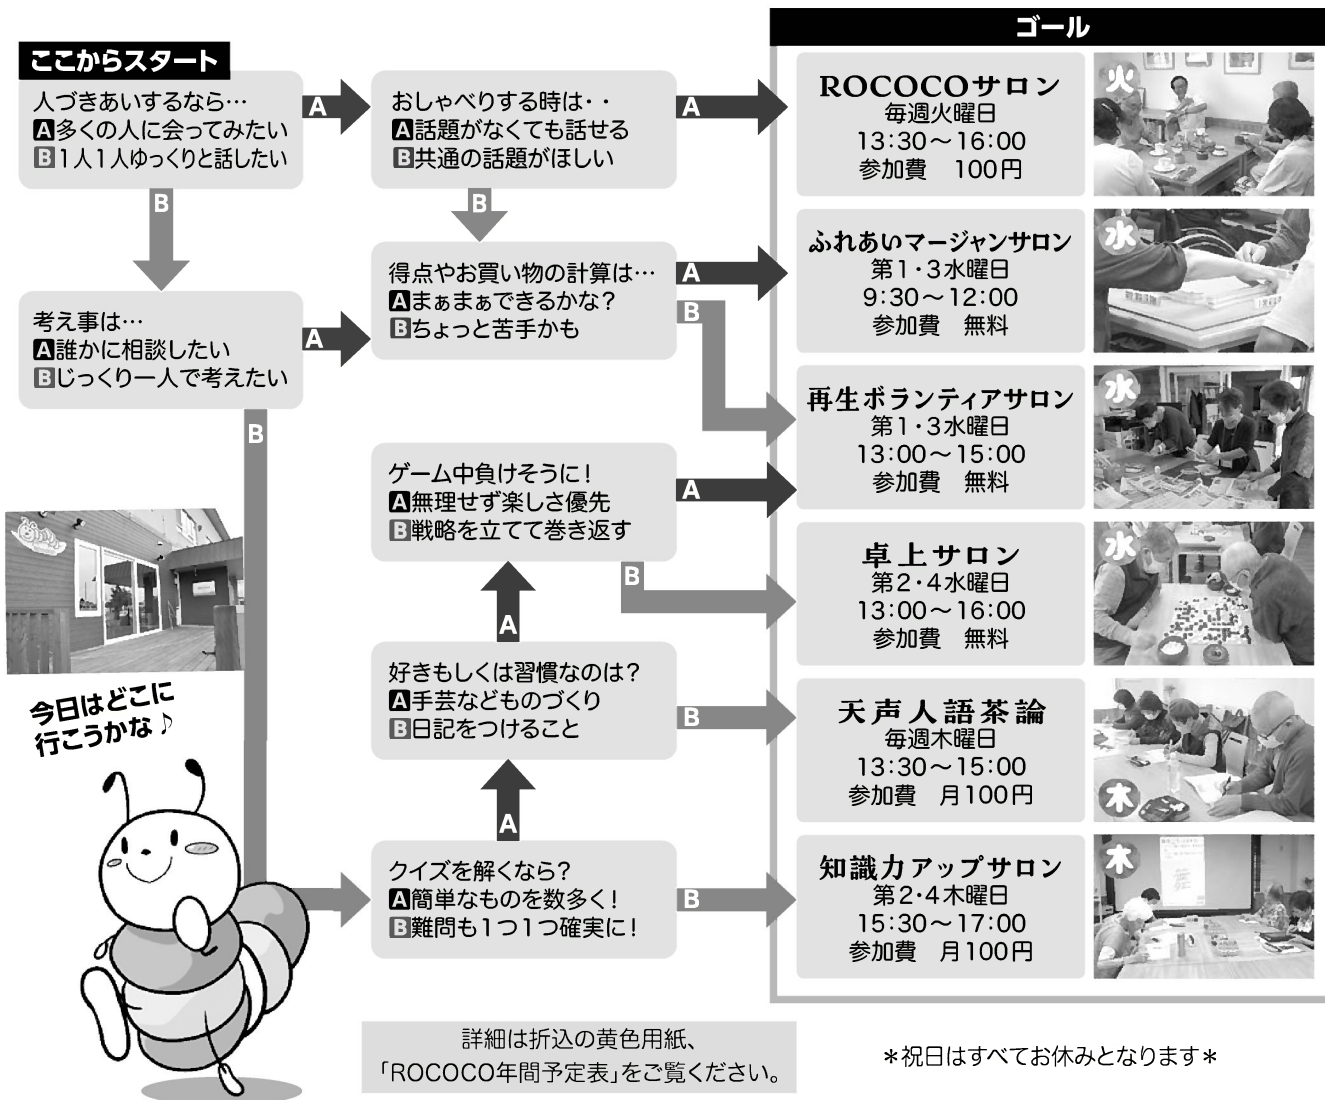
ここからスタート

人づきあいするなら…
A多くの人に会ってみたい
B1人1人ゆっくりと話したい

A

B

おしゃべりする時は・・
A話題がなくても話せる
B共通の話題がほしい

A

B

得点やお買い物の計算は…
Aまぁまぁできるかな？
Bちょっと苦手かも

A

B

考え事は…
A誰かに相談したい
Bじっくり一人で考えたい

A

B

ゲーム中負けそうに！
A無理せず楽しさ優先
B戦略を立てて巻き返す

A

B

A

好きもしくは習慣なのは？
A手芸などものづくり
B日記をつけること

B

A

クイズを解くなら？
A簡単なものを数多く！
B難問も1つ1つ確実に！

B

今日はどこに行こうかな♪

ゴール

ROCOCOサロン
毎週火曜日
13:30～16:00
参加費　100円

火

ふれあいマージャンサロン
第1・3水曜日
9:30～12:00
参加費　無料

水

再生ボランティアサロン
第1・3水曜日
13:00～15:00
参加費　無料

水

卓上サロン
第2・4水曜日
13:00～16:00
参加費　無料

水

天声人語茶論
毎週木曜日
13:30～15:00
参加費　月100円

木

知識力アップサロン
第2・4木曜日
15:30～17:00
参加費　月100円

木

詳細は折込の黄色用紙、「ROCOCO年間予定表」をご覧ください。

＊祝日はすべてお休みとなります＊